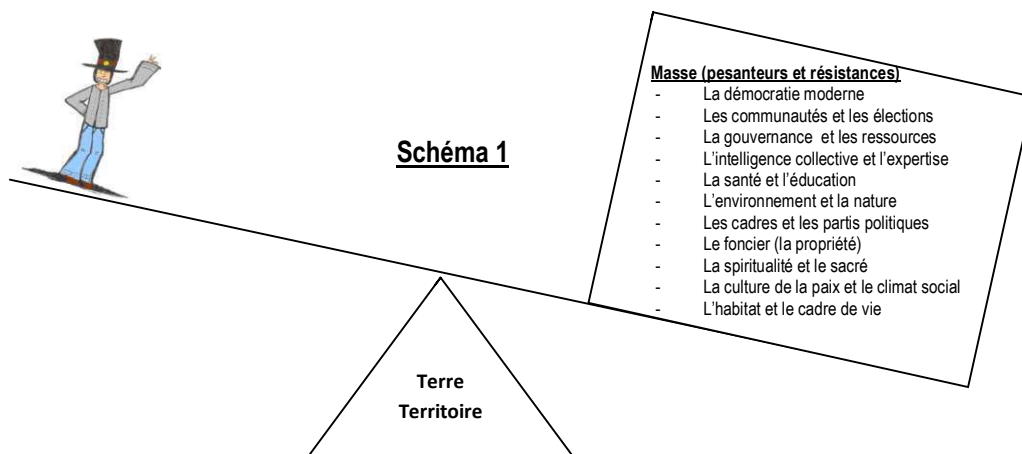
Schéma 1

Masse (pesanteurs et résistances)
- La démocratie moderne
- Les communautés et les élections
- La gouvernance et les ressources
- L'intelligence collective et l'expertise
- La santé et l'éducation
- L'environnement et la nature
- Les cadres et les partis politiques
- Le foncier (la propriété)
- La spiritualité et le sacré
- La culture de la paix et le climat social
- L'habitat et le cadre de vie

Terre
Territoire